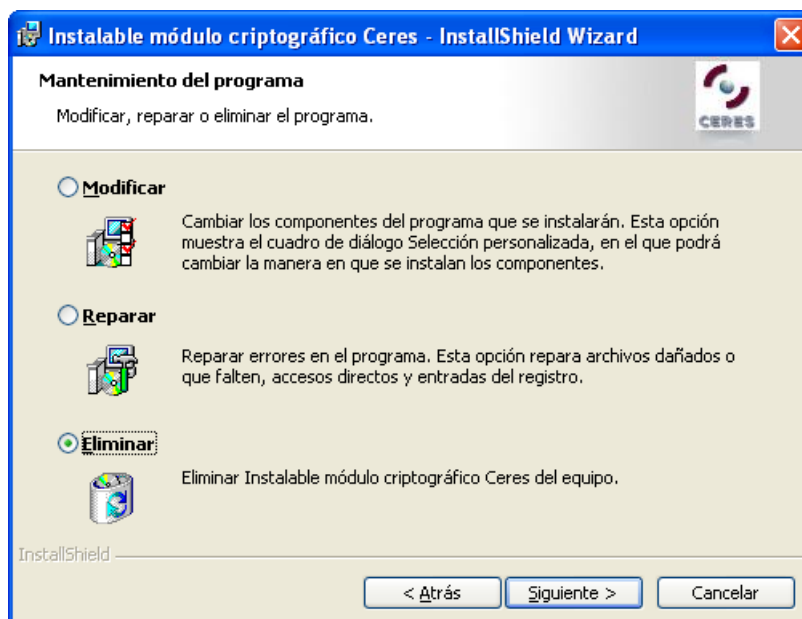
Instalable módulo criptográfico Ceres - InstallShield Wizard

Mantenimiento del programa

Modificar, reparar o eliminar el programa.

CERES

Modificar

Cambiar los componentes del programa que se instalarán. Esta opción muestra el cuadro de diálogo Selección personalizada, en el que podrá cambiar la manera en que se instalan los componentes.

Reparar

Reparar errores en el programa. Esta opción repara archivos dañados o que falten, accesos directos y entradas del registro.

Eliminar

Eliminar Instalable módulo criptográfico Ceres del equipo.

InstallShield

< Atrás

Siguiente >

Cancelar